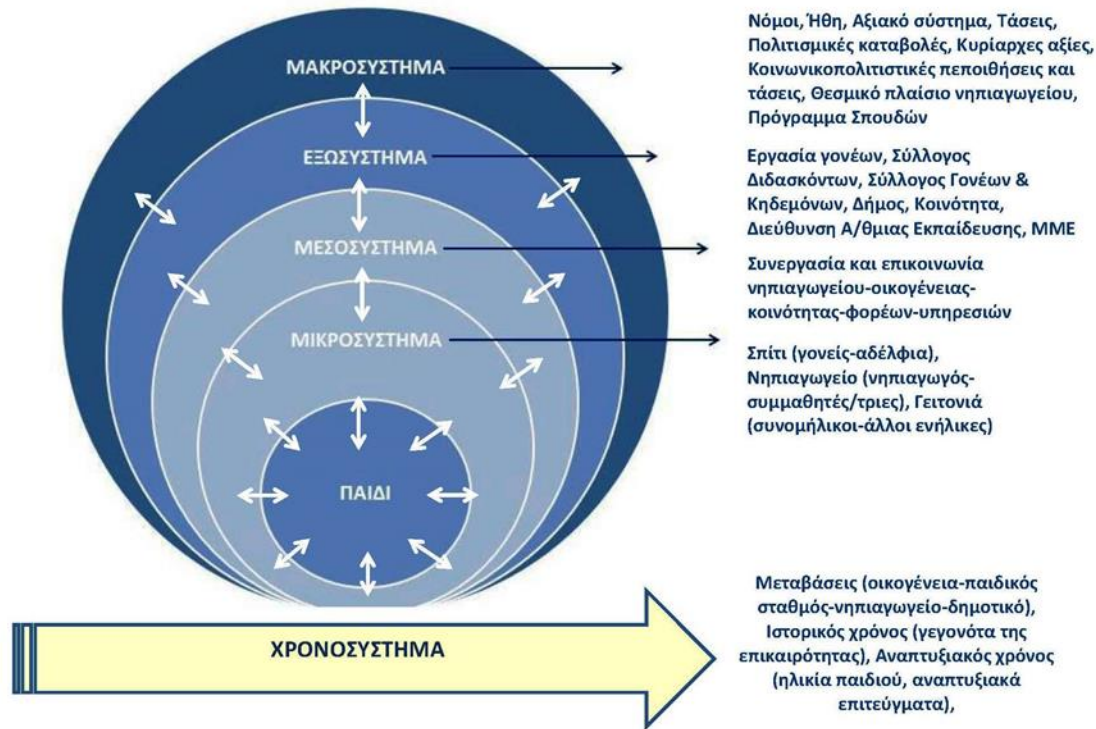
ΜΑΚΡΟΣΥΣΤΗΜΑ

Νόμοι, Ήθη, Αξιακό σύστημα, Τάσεις, Πολιτισμικές καταβολές, Κυρίαρχες αξίες, Κοινωνικοπολιτιστικές πεποιθήσεις και τάσεις, Θεσμικό πλαίσιο νηπιαγωγείου, Πρόγραμμα Σπουδών

ΕΞΩΣΥΣΤΗΜΑ

Εργασία γονέων, Σύλλογος Διδασκόντων, Σύλλογος Γονέων & Κηδεμόνων, Δήμος, Κοινότητα, Διεύθυνση Α/θμιας Εκπαίδευσης, ΜΜΕ

ΜΕΣΟΣΥΣΤΗΜΑ

Συνεργασία και επικοινωνία νηπιαγωγείου-οικογένειας-κοινότητας-φορέων-υπηρεσιών

ΜΙΚΡΟΣΥΣΤΗΜΑ

Σπίτι (γονείς-αδέλφια), Νηπιαγωγείο (νηπιαγωγός-συμμαθητές/τριες), Γειτονιά (συνομήλικοι-άλλοι ενήλικες)

ΠΑΙΔΙ

ΧΡΟΝΟΣΥΣΤΗΜΑ

Μεταβάσεις (οικογένεια-παιδικός σταθμός-νηπιαγωγείο-δημοτικό), Ιστορικός χρόνος (γεγονότα της επικαιρότητας), Αναπτυξιακός χρόνος (ηλικία παιδιού, αναπτυξιακά επιτεύγματα),